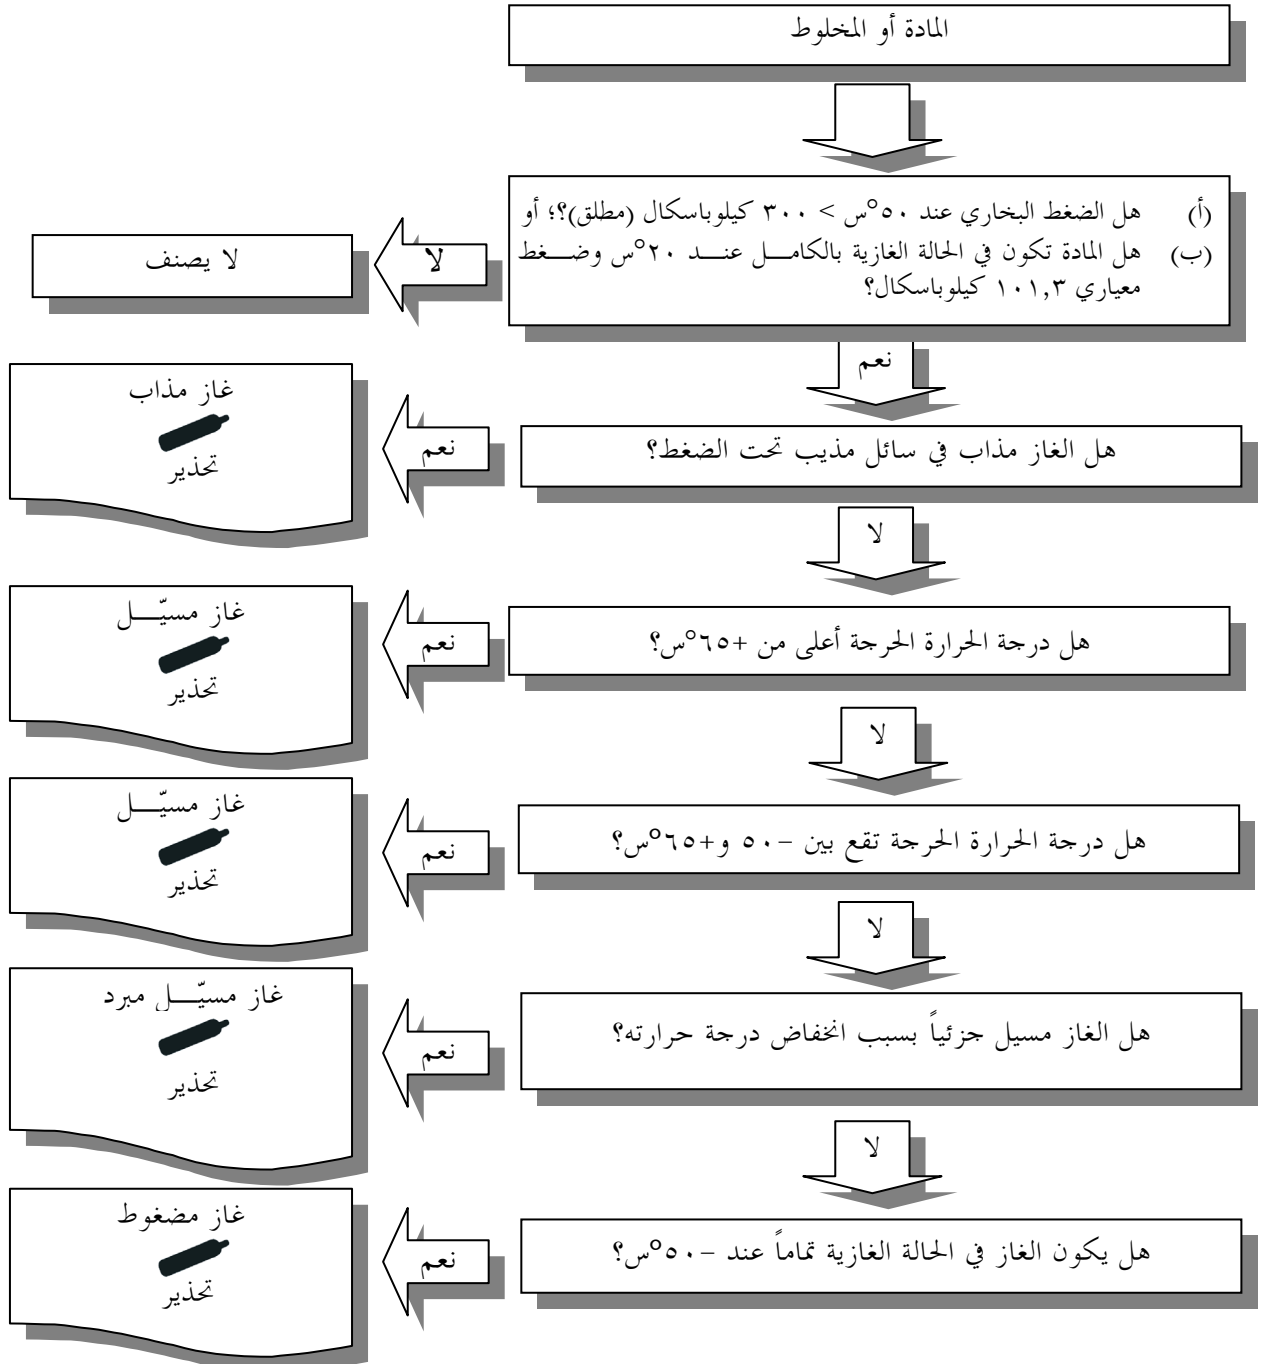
المادة أو المخلوط

(أ) هل الضغط البخاري عند ٥٠°س > ٣٠٠ كيلوباسكال (مطلق)؟؛ أو
(ب) هل المادة تكون في الحالة الغازية بالكامل عند ٢٠°س وضغط معياري ١٠١,٣ كيلوباسكال؟

لا

لا يصنف

نعم

هل الغاز مذاب في سائل مذيب تحت الضغط؟

نعم

غاز مذاب
تحذير

لا

هل درجة الحرارة الحرجة أعلى من +٦٥°س؟

نعم

غاز مسيّل
تحذير

لا

هل درجة الحرارة الحرجة تقع بين -٥٠ و+٦٥°س؟

نعم

غاز مسيّل
تحذير

لا

هل الغاز مسيل جزئياً بسبب انخفاض درجة حرارته؟

نعم

غاز مسيّل مبرد
تحذير

لا

هل يكون الغاز في الحالة الغازية تماماً عند -٥٠°س؟

نعم

غاز مضغوط
تحذير